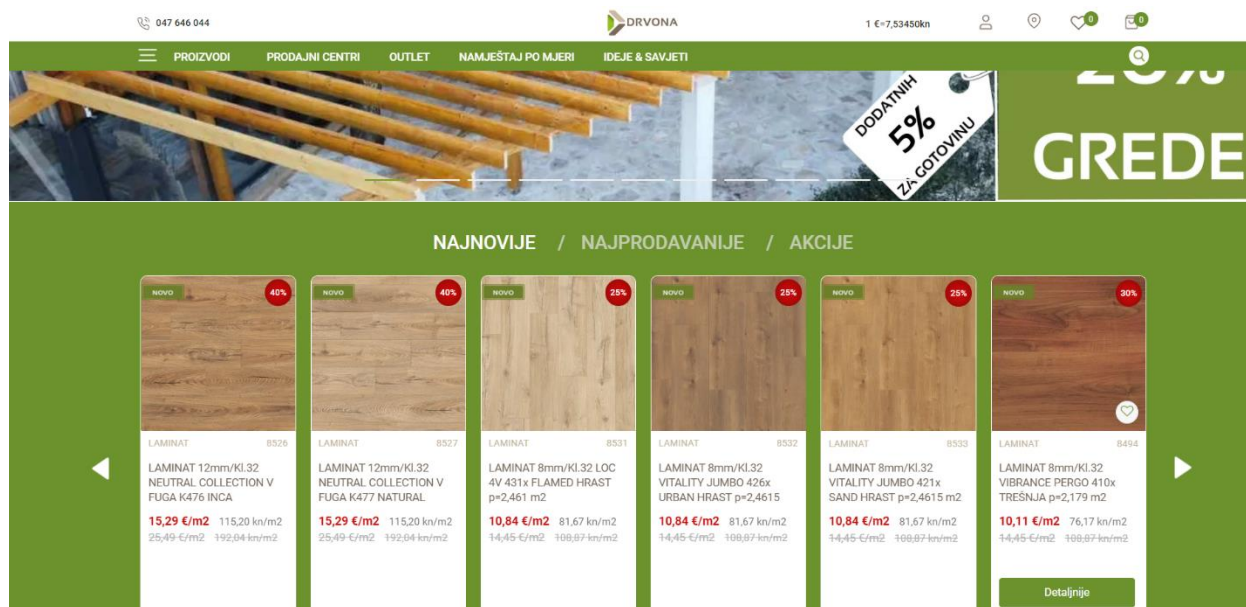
047 646 044

DRVONA

1 €=7,53450kn

0 0

PROIZVODI PRODAJNI CENTRI OUTLET NAMJEŠTAJ PO MJERI IDEJE & SAVJETI

DODATNIH 5% ZA GOTOVINU

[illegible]%

GREDE

NAJNOVIJE / NAJPRODAVANIJE / AKCIJE

NOVO 40%
LAMINAT 8526
LAMINAT 12mm/Kl.32 NEUTRAL COLLECTION V FUGA K476 INCA
15,29 €/m2 115,20 kn/m2
25,49 €/m2 192,04 kn/m2

NOVO 40%
LAMINAT 8527
LAMINAT 12mm/Kl.32 NEUTRAL COLLECTION V FUGA K477 NATURAL
15,29 €/m2 115,20 kn/m2
25,49 €/m2 192,04 kn/m2

NOVO 25%
LAMINAT 8531
LAMINAT 8mm/Kl.32 LOC 4V 431x FLAMED HRAST p=2,461 m2
10,84 €/m2 81,67 kn/m2
14,45 €/m2 108,87 kn/m2

NOVO 25%
LAMINAT 8532
LAMINAT 8mm/Kl.32 VITALITY JUMBO 426x URBAN HRAST p=2,4615
10,84 €/m2 81,67 kn/m2
14,45 €/m2 108,87 kn/m2

NOVO 25%
LAMINAT 8533
LAMINAT 8mm/Kl.32 VITALITY JUMBO 421x SAND HRAST p=2,4615 m2
10,84 €/m2 81,67 kn/m2
14,45 €/m2 108,87 kn/m2

NOVO 30%
LAMINAT 8494
LAMINAT 8mm/Kl.32 VIBRANCE PERGO 410x TREŠNJA p=2,179 m2
10,11 €/m2 76,17 kn/m2
14,45 €/m2 108,87 kn/m2
Detaljnije